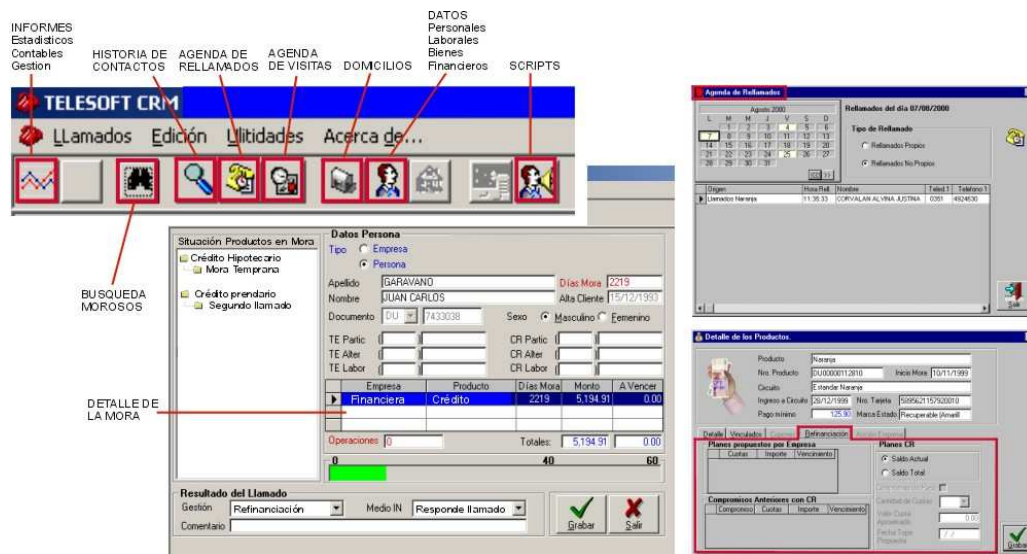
INFORMES
Estadisticos
Contables
Gestion

HISTORIA DE CONTACTOS

AGENDA DE RELLAMADOS

AGENDA DE VISITAS

DOMICILIOS

DATOS
Personales
Laborales
Bienes
Financieros

SCRIPTS

TELESOFT CRM

Llamados Edición Ulitidades Acerca de...

BUSQUEDA MOROSOS

DETALLE DE LA MORA

Situación Productos en Mora
Crédito Hipotecario
Mora Temprana
Crédito prendario
Segundo llamado

Datos Persona
Tipo Empresa
Persona
Apellido GARAVANO
Días Mora 2219
Nombre JUAN CARLOS
Alta Cliente 15/12/1993
Documento DU 7433038
Sexo Masculino Femenino
TE Partic
CR Partic
TE Alter
CR Alter
TE Labor
CR Labor

| Empresa | Producto | Días Mora | Monto | A Vencer |
|---|---|---|---|---|
| Financiera | Crédito | 2219 | 5,194.91 | 0.00 |

Operaciones 0
Totales: 5,194.91 0.00
0 40 60

Resultado del Llamado
Gestión Refinanciación
Medio IN Responde llamado
Comentario
Grabar
Salir

Agenda de Rellamados
Agosto 2000
L M M J V S D
1 2 3 4 5 6
7 8 9 10 11 12 13
14 15 16 17 18 19 20
21 22 23 24 25 26 27
28 29 30 31
Rellamados del día 07/08/2000
Tipo de Rellamado
Rellamados Propios
Rellamados No Propios

| Origen | Hora Rell. | Nombre | Telef.1 | Telefono 1 |
|---|---|---|---|---|
| Llamados Naranja | 11:35:33 | CORVALAN ALVINA JUSTINA | 0351 | 4924630 |

Salir

Detalle de los Productos.
Producto Naranja
Nro. Producto DU00000112810
Inicio Mora 10/11/1999
Circuito Estandar Naranja
Ingreso a Circuito 29/12/1999
Nro. Tarjeta 5895621157920010
Pago mínimo 125.90
Marca Estado Recuperable (Amarill
Detalle Vinculados Refinanciación
Planes propuestos por Empresa
Cuotas Importe Vencimiento
Compromisos Anteriores con CR
Compromiso Cuotas Importe Vencimiento
Planes CR
Saldo Actual
Saldo Total
Cantidad de Cuotas
Valor Cuota Aproximado 0.00
Fecha Tope Propuesta
Grabar